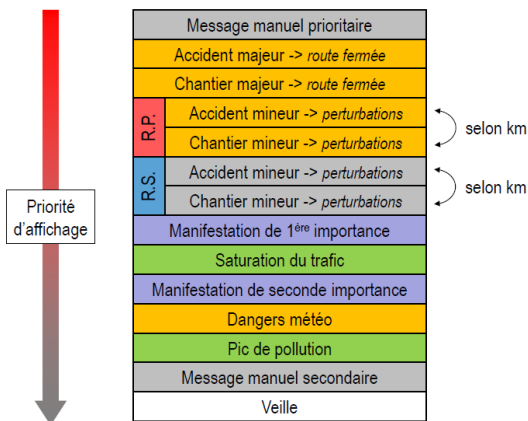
Priorité d'affichage

| | |
|---|---|
| Message manuel prioritaire | |
| Accident majeur -> *route fermée* | |
| Chantier majeur -> *route fermée* | |
| R.P. | Accident mineur -> *perturbations* |
| R.P. | Chantier mineur -> *perturbations* |
| R.S. | Accident mineur -> *perturbations* |
| R.S. | Chantier mineur -> *perturbations* |
| Manifestation de 1$^{ère}$ importance | |
| Saturation du trafic | |
| Manifestation de seconde importance | |
| Dangers météo | |
| Pic de pollution | |
| Message manuel secondaire | |
| Veille | |

selon km

selon km